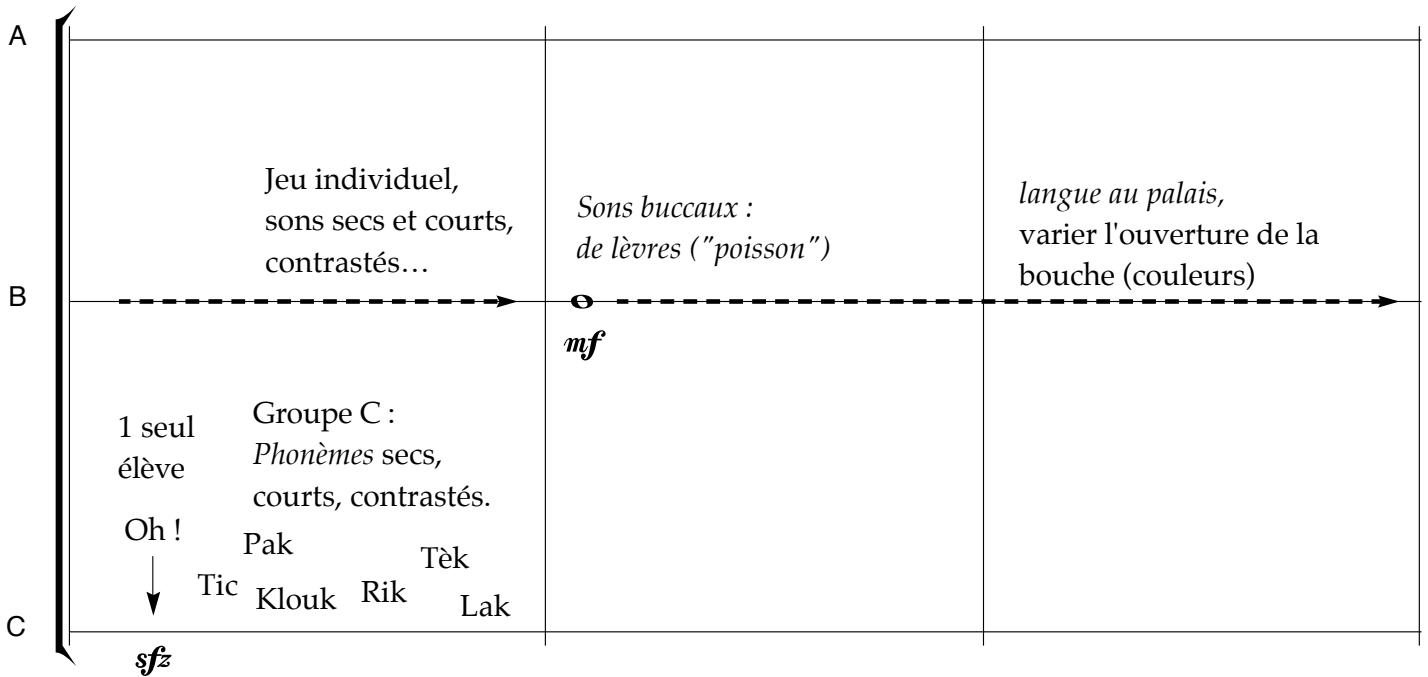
A

Jeu individuel, sons secs et courts, contrastés…

*Sons buccaux : de lèvres ("poisson")*

*langue au palais,* varier l'ouverture de la bouche (couleurs)

B

*mf*

1 seul élève

Groupe C : *Phonèmes* secs, courts, contrastés.

Oh !

Pak

Tèk

Tic

Klouk

Rik

Lak

C

*sfz*